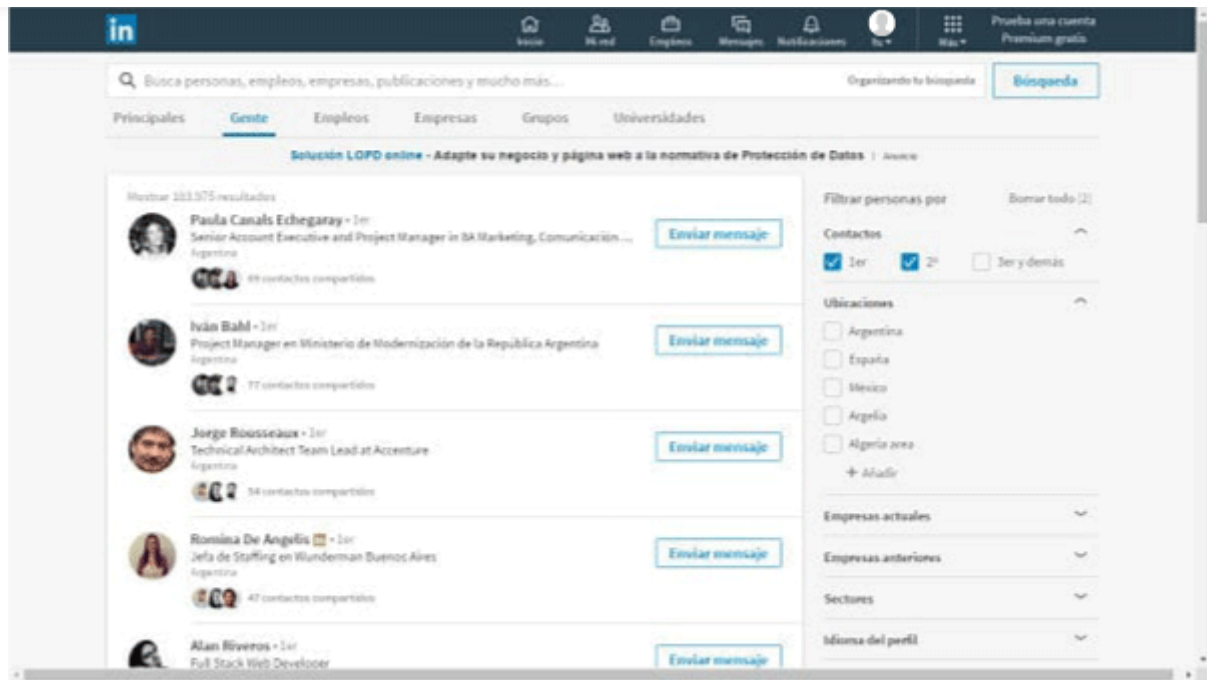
in

Inicio Mi red Empleos Mensajes Notificaciones Yo Más

Prueba una cuenta Premium gratis

Busca personas, empleos, empresas, publicaciones y mucho más...

Organizando tu búsqueda

Búsqueda

Principales Gente Empleos Empresas Grupos Universidades

Solución LOPD online - Adapte su negocio y página web a la normativa de Protección de Datos | Anuncio

Mostrar 103.975 resultados

Paula Canals Echegaray • 1er
Senior Account Executive and Project Manager in 8A Marketing, Comunicación ...
Argentina
49 contactos compartidos

Enviar mensaje

Iván Bahl • 1er
Project Manager en Ministerio de Modernización de la República Argentina
Argentina
77 contactos compartidos

Enviar mensaje

Jorge Rousseaux • 1er
Technical Architect Team Lead at Accenture
Argentina
54 contactos compartidos

Enviar mensaje

Romina De Angelis • 1er
Jefa de Staffing en Wunderman Buenos Aires
Argentina
47 contactos compartidos

Enviar mensaje

Alan Riveros • 1er
Full Stack Web Developer

Enviar mensaje

Filtrar personas por

Borrar todo (2)

Contactos

1er 2º 3er y demás

Ubicaciones

Argentina
España
México
Argelia
Algeria area
+ Añadir

Empresas actuales

Empresas anteriores

Sectores

Idioma del perfil